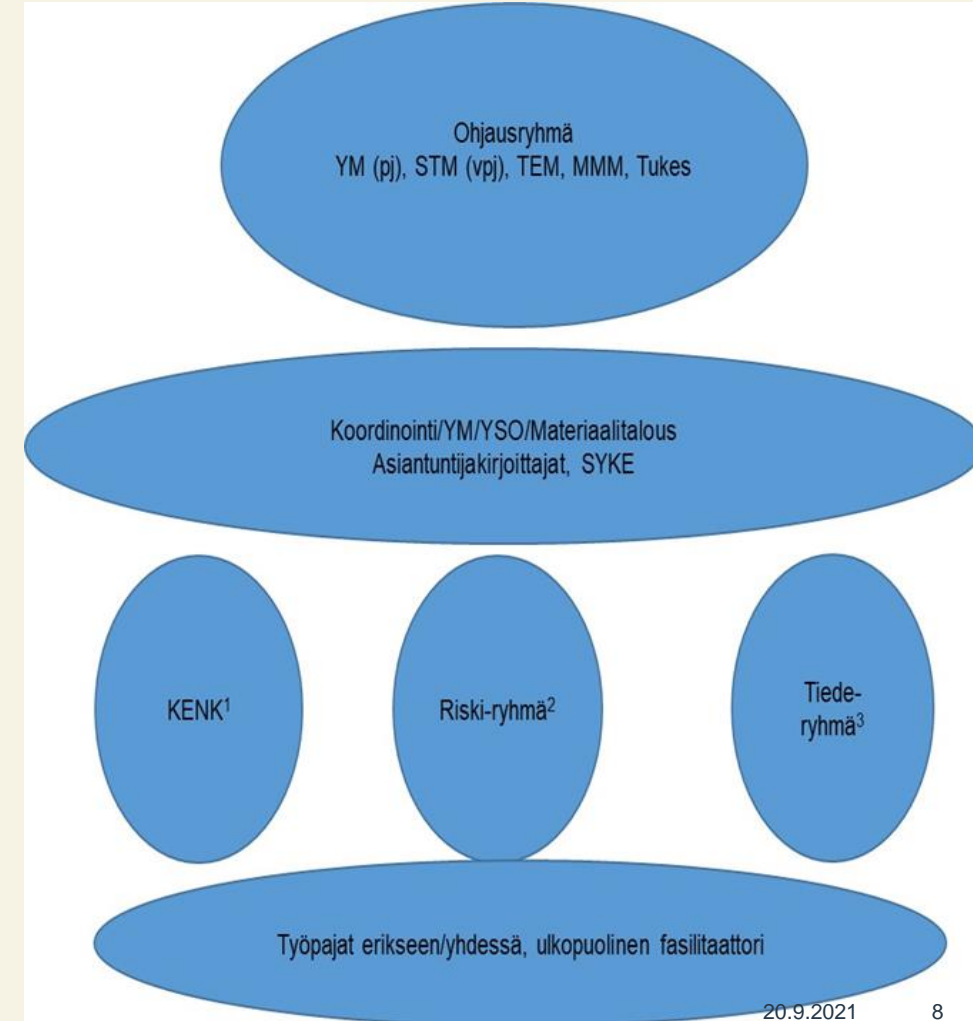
Ohjausryhmä
YM (pj), STM (vpj), TEM, MMM, Tukes

Koordinointi/YM/YSO/Materiaalitalous
Asiantuntijakirjoittajat, SYKE

KENK$^1$

Riski-ryhmä$^2$

Tiede-ryhmä$^3$

Työpajat erikseen/yhdessä, ulkopuolinen fasilitaattori

20.9.2021 8